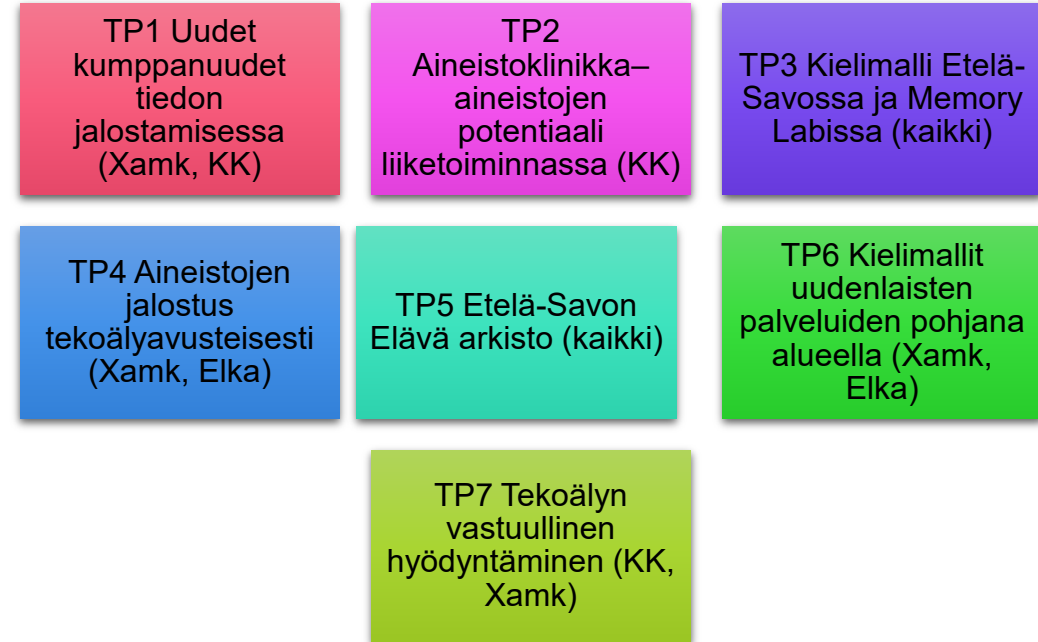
TP1 Uudet kumppanuudet tiedon jalostamisessa (Xamk, KK)

TP2 Aineistoklinikka– aineistojen potentiaali liiketoiminnassa (KK)

TP3 Kielimalli Etelä-Savossa ja Memory Labissa (kaikki)

TP4 Aineistojen jalostus tekoälyavusteisesti (Xamk, Elka)

TP5 Etelä-Savon Elävä arkisto (kaikki)

TP6 Kielimallit uudenlaisten palveluiden pohjana alueella (Xamk, Elka)

TP7 Tekoälyn vastuullinen hyödyntäminen (KK, Xamk)